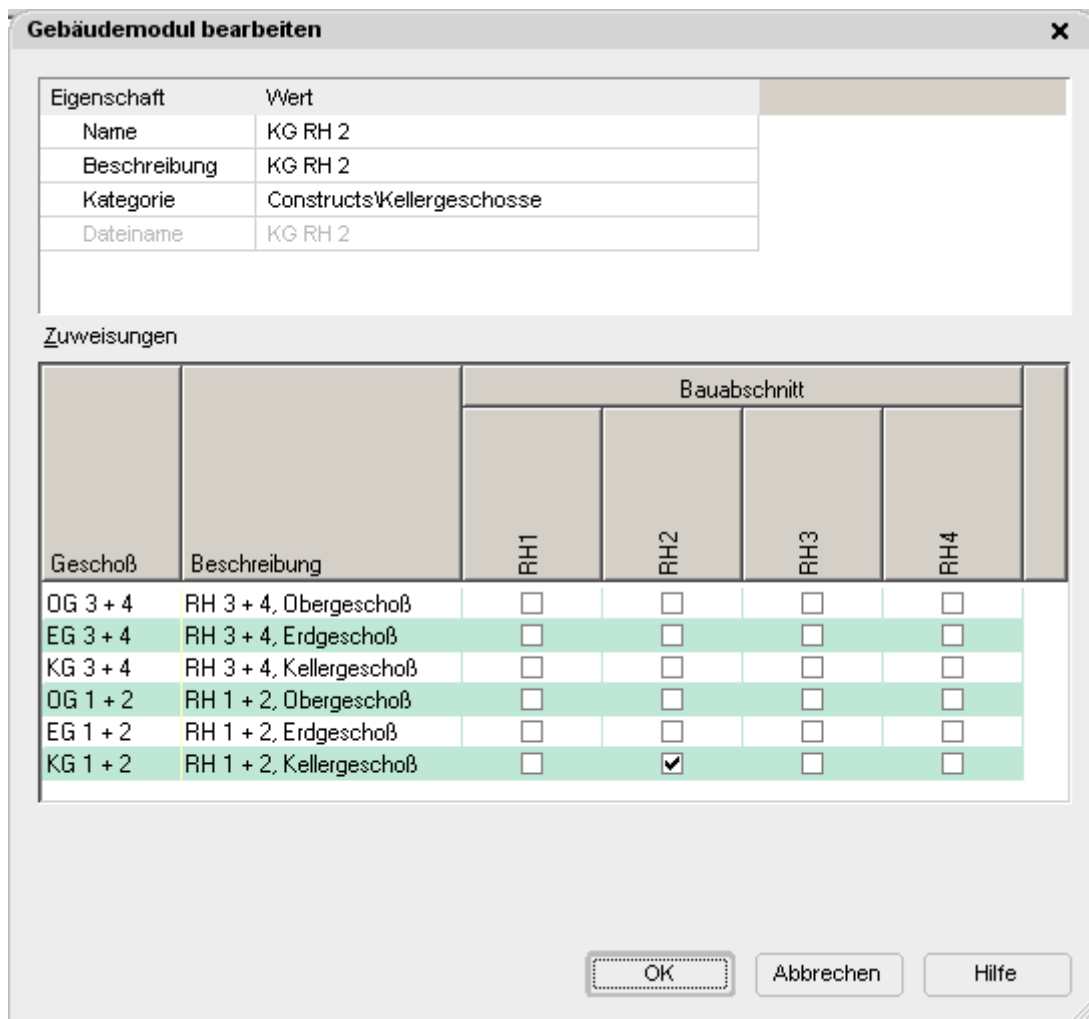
Gebäudemodul bearbeiten

×

| Eigenschaft | Wert |
|---|---|
| Name | KG RH 2 |
| Beschreibung | KG RH 2 |
| Kategorie | Constructs\Kellergeschosse |
| Dateiname | KG RH 2 |

Zuweisungen

| Geschoß | Beschreibung | Bauabschnitt RH1 | Bauabschnitt RH2 | Bauabschnitt RH3 | Bauabschnitt RH4 |
|---|---|---|---|---|---|
| OG 3 + 4 | RH 3 + 4, Obergeschoß | ☐ | ☐ | ☐ | ☐ |
| EG 3 + 4 | RH 3 + 4, Erdgeschoß | ☐ | ☐ | ☐ | ☐ |
| KG 3 + 4 | RH 3 + 4, Kellergeschoß | ☐ | ☐ | ☐ | ☐ |
| OG 1 + 2 | RH 1 + 2, Obergeschoß | ☐ | ☐ | ☐ | ☐ |
| EG 1 + 2 | RH 1 + 2, Erdgeschoß | ☐ | ☐ | ☐ | ☐ |
| KG 1 + 2 | RH 1 + 2, Kellergeschoß | ☐ | ☑ | ☐ | ☐ |

OK Abbrechen Hilfe